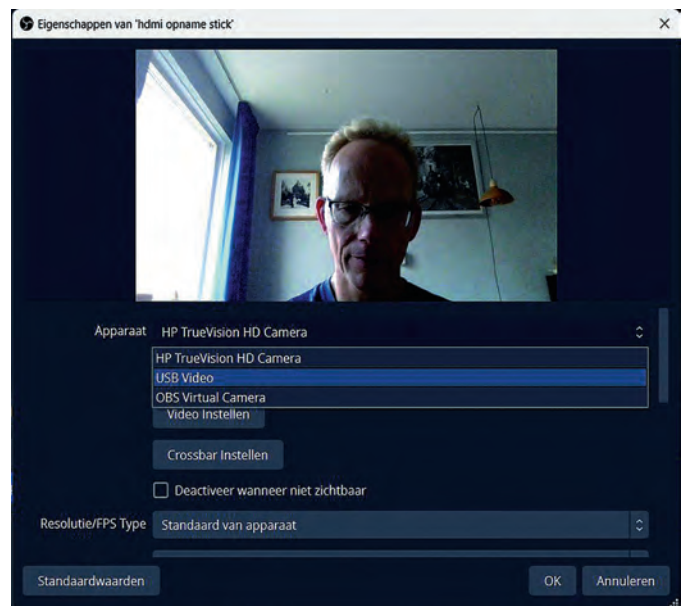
Eigenschappen van 'hdmi opname stick'

Apparaat HP TrueVision HD Camera

HP TrueVision HD Camera
USB Video
OBS Virtual Camera

Video Instellen

Crossbar Instellen

Deactiveer wanneer niet zichtbaar

Resolutie/FPS Type Standaard van apparaat

Standaardwaarden

OK

Annuleren